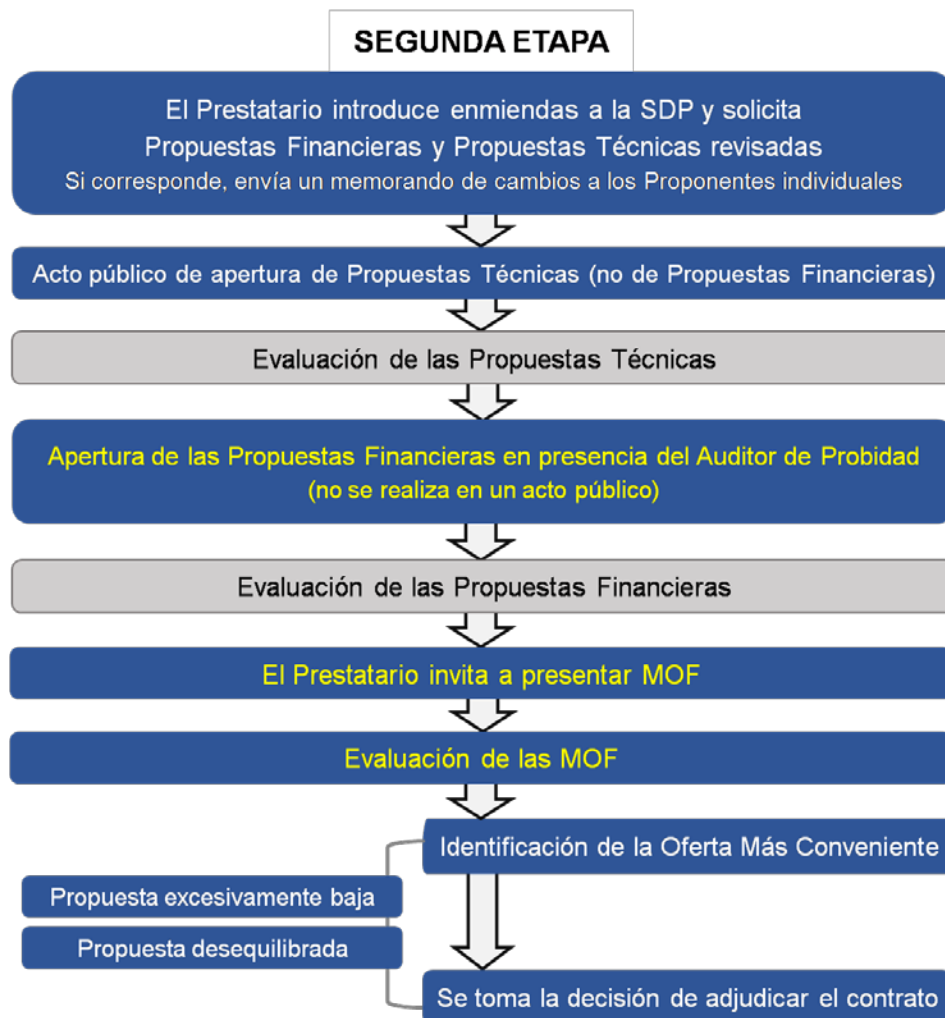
SEGUNDA ETAPA

El Prestatario introduce enmiendas a la SDP y solicita Propuestas Financieras y Propuestas Técnicas revisadas
Si corresponde, envía un memorando de cambios a los Proponentes individuales

Acto público de apertura de Propuestas Técnicas (no de Propuestas Financieras)

Evaluación de las Propuestas Técnicas

Apertura de las Propuestas Financieras en presencia del Auditor de Probidad
(no se realiza en un acto público)

Evaluación de las Propuestas Financieras

El Prestatario invita a presentar MOF

Evaluación de las MOF

Identificación de la Oferta Más Conveniente

Propuesta excesivamente baja

Propuesta desequilibrada

Se toma la decisión de adjudicar el contrato